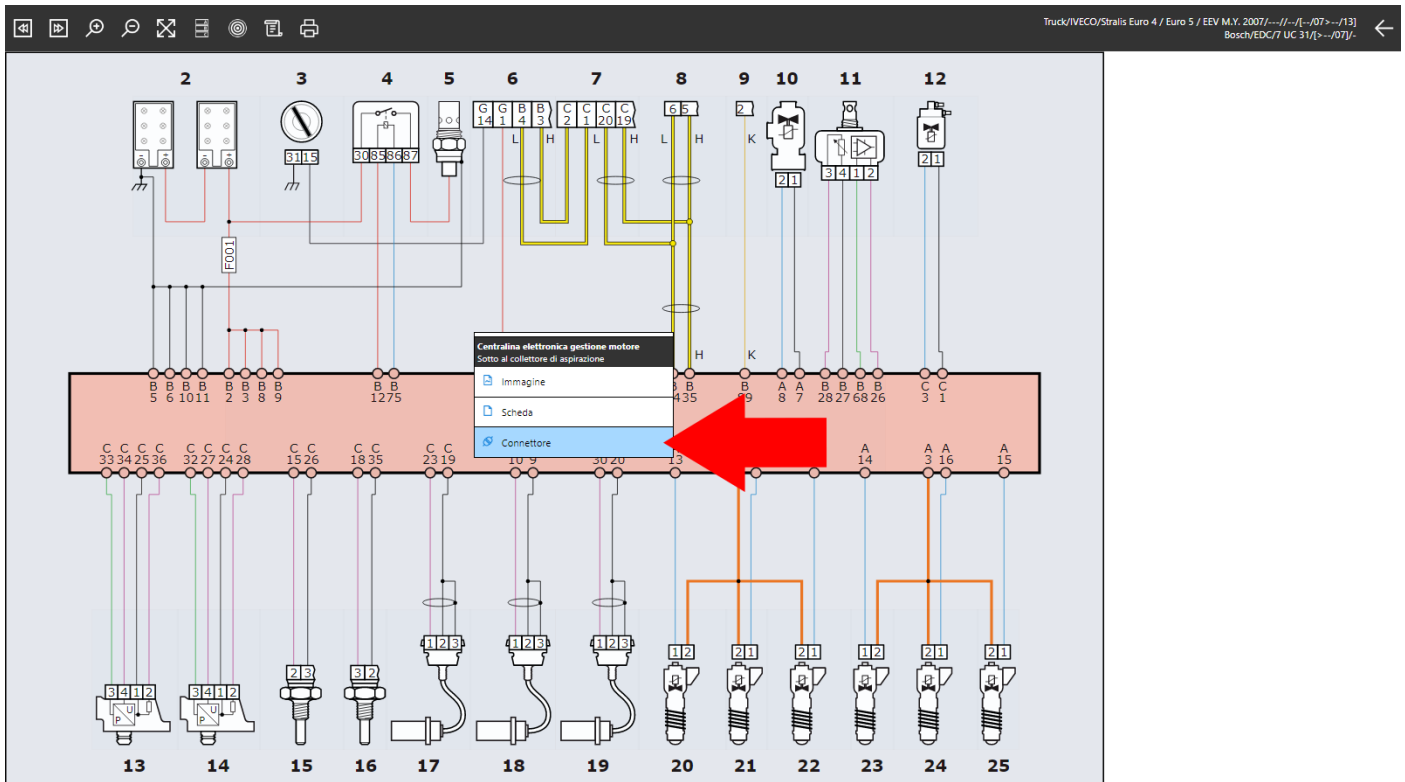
Truck/IVECO/Stralis Euro 4 / Euro 5 / EEV M.Y. 2007/---//---/[--/07>--/13]
Bosch/EDC/7 UC 31/[>--/07]/-

2 3 4 5 6 7 8 9 10 11 12

31 15

30 85 86 87

G 14 G 1 B 4 B 3 C 2 C 1 C 20 C 19

6 5

2

L H L H L H K

2 1

3 4 1 2

2 1

F001

Centralina elettronica gestione motore
Sotto al collettore di aspirazione

Immagine

Scheda

Connettore

H K

B 5 B 6 B 10 B 11 B 2 B 3 B 8 B 9 B 12 B 75 B 34 B 35 B 89 A 8 A 7 B 28 B 27 B 68 B 26 C 3 C 1

C 33 C 34 C 25 C 36 C 32 C 27 C 24 C 28 C 15 C 26 C 18 C 35 C 23 C 19 10 9 30 20 13 A 14 A 3 A 16 A 15

3 4 1 2

3 4 1 2

2 3

3 2

1 2 3

1 2 3

1 2 3

1 2

2 1

2 1

1 2

2 1

2 1

13 14 15 16 17 18 19 20 21 22 23 24 25